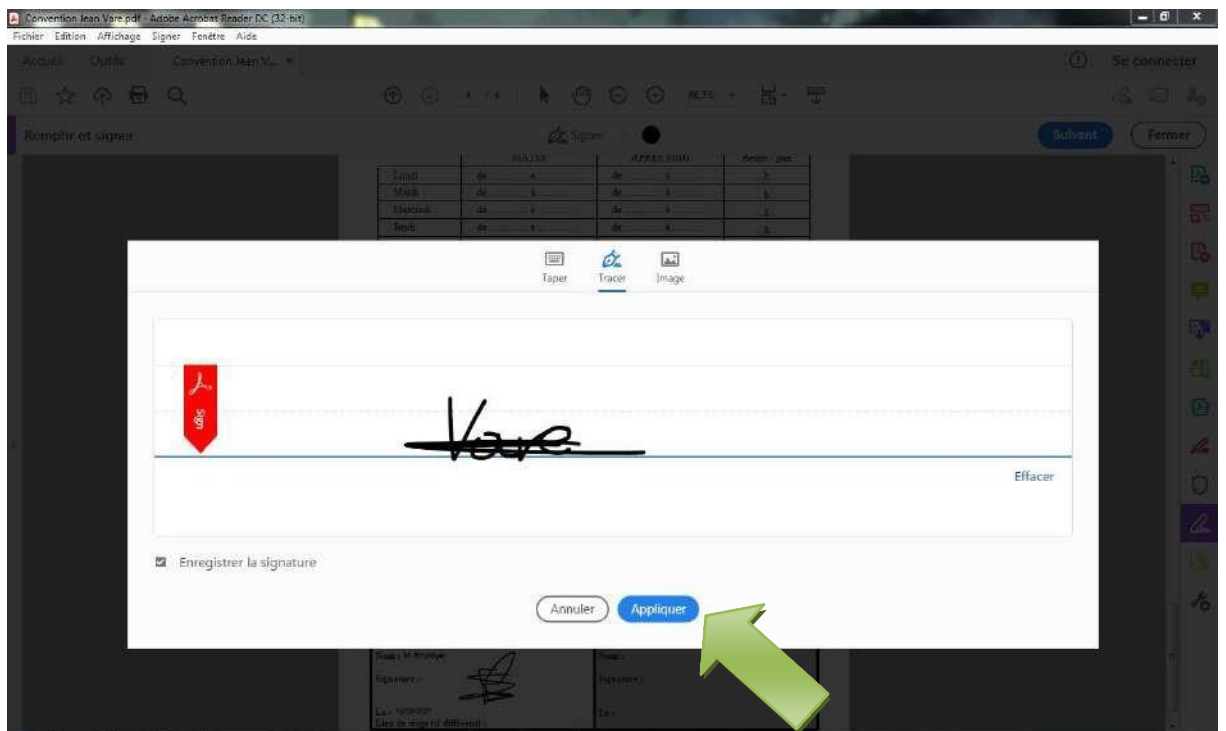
Convention Jean Vare.pdf - Adobe Acrobat Reader DC (32-bit)
Fichier Edition Affichage Signer Fenêtre Aide
Accueil Outils Convention Jean V... ×
Se connecter
Remplir et signer
Signer
Suivant Fermer
MATIN APRES-MIDI
Lundi de à de à h
Mardi de à de à h
Mercredi de à de à h
Jeudi de à de à h
Taper Tracer Image
Sign
Vare
Effacer
Enregistrer la signature
Annuler Appliquer
Nom : M. Bourque
Signature :
Le : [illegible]
Lieu de stage (si différent) :
Nom :
Signature :
Le :